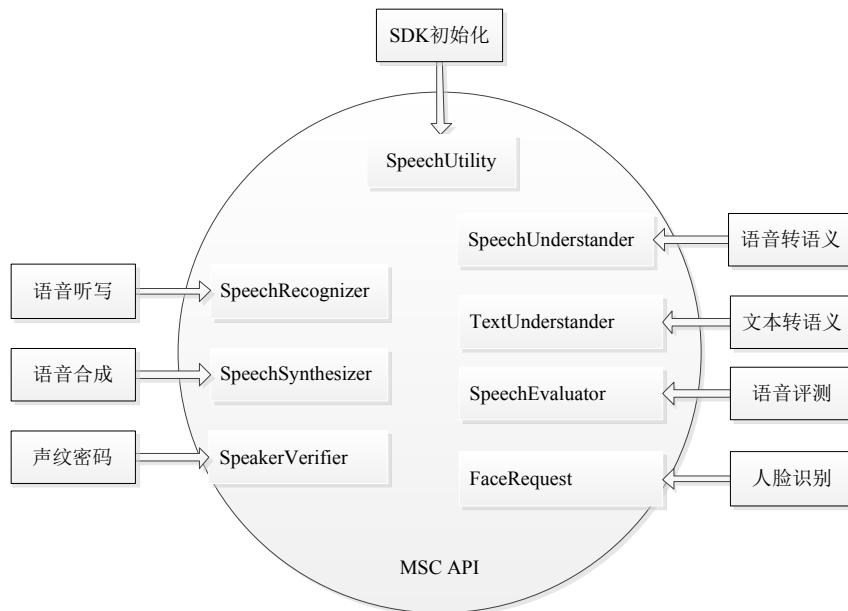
SDK初始化

SpeechUtility

SpeechUnderstander

语音转语义

语音听写

SpeechRecognizer

TextUnderstander

文本转语义

语音合成

SpeechSynthesizer

SpeechEvaluator

语音评测

声纹密码

SpeakerVerifier

FaceRequest

人脸识别

MSC API